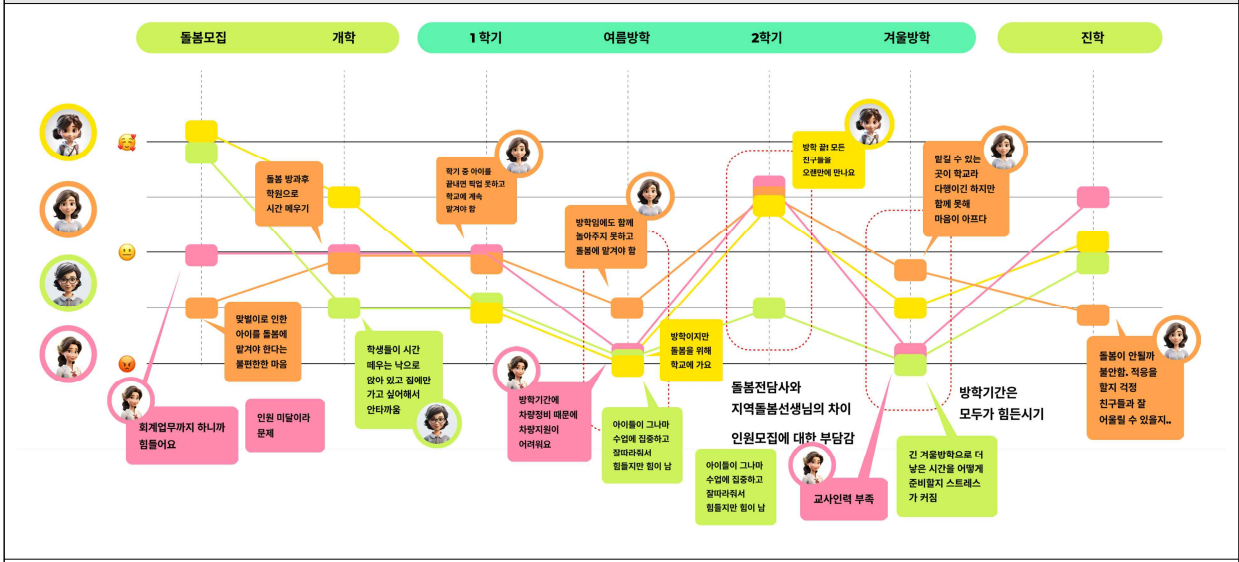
돌봄모집 개학

1학기 여름방학 2학기 겨울방학

진학

돌봄 방과후 학원으로 시간 메우기

학기 중 아이를 끝내면 픽업 못하고 학교에 계속 맡겨야 함

방학임에도 함께 놀아주지 못하고 돌봄에 맡겨야 함

방학 끝! 모든 친구들을 오랜만에 만나요

믿길 수 있는 곳이 학교라 다행이긴 하지만 함께 못해 마음이 아프다

맞벌이로 인한 아이를 돌봄에 맡겨야 한다는 불편한한 마음

학생들이 시간 메우는 낙으로 앉아 있고 싶어해서 안타까움

방학이지만 돌봄을 위해 학교에 가요

돌봄전담사와 지역돌봄선생님의 차이

인원모집에 대한 부담감

방학기간은 모두가 힘든시기

돌봄이 안될까 불안함, 적응을 할지 걱정 친구들과 잘 어울릴 수 있을지..

회계업무까지 하니까 힘들어요

인원 미달이라 문제

방학기간에 차량정비 때문에 차량지원이 어려워요

아이들이 그나마 수업에 집중하고 잘따라줘서 힘들지만 힘이 남

아이들이 그나마 수업에 집중하고 잘따라줘서 힘들지만 힘이 남

교사인력 부족

긴 겨울방학으로 더 남은 시간을 어떻게 준비할지 스트레스가 커짐